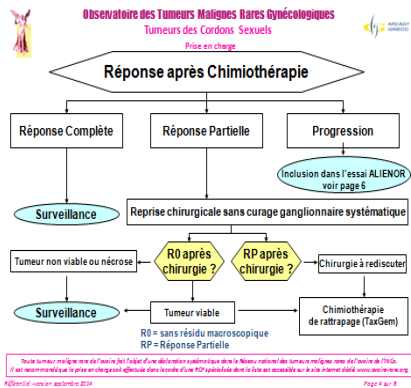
Observatoire des Tumeurs Malignes Rares Gynécologiques

ARCAGY GINECO

Tumeurs des Cordons Sexuels

Prise en charge

Réponse après Chimiothérapie

Réponse Complète

Réponse Partielle

Progression

Inclusion dans l'essai ALIENOR voir page 6

Surveillance

Reprise chirurgicale sans curage ganglionnaire systématique

Tumeur non viable ou nécrose

R0 après chirurgie ?

RP après chirurgie ?

Chirurgie à rediscuter

Surveillance

Tumeur viable

Chimiothérapie de rattrapage (TaxGem)

R0 = sans résidu macroscopique
RP = Réponse Partielle

Toute tumeur maligne rare de l'ovaire fait l'objet d'une déclaration systématique dans le Réseau national des tumeurs malignes rares de l'ovaire de l'INCa.
Il est recommandé que la prise en charge soit effectuée dans le cadre d'une RCP spécialisée dont la liste est accessible sur le site internet dédié www.ovaire-rare.org

Référentiel – version septembre 2014

Page 4 sur 8